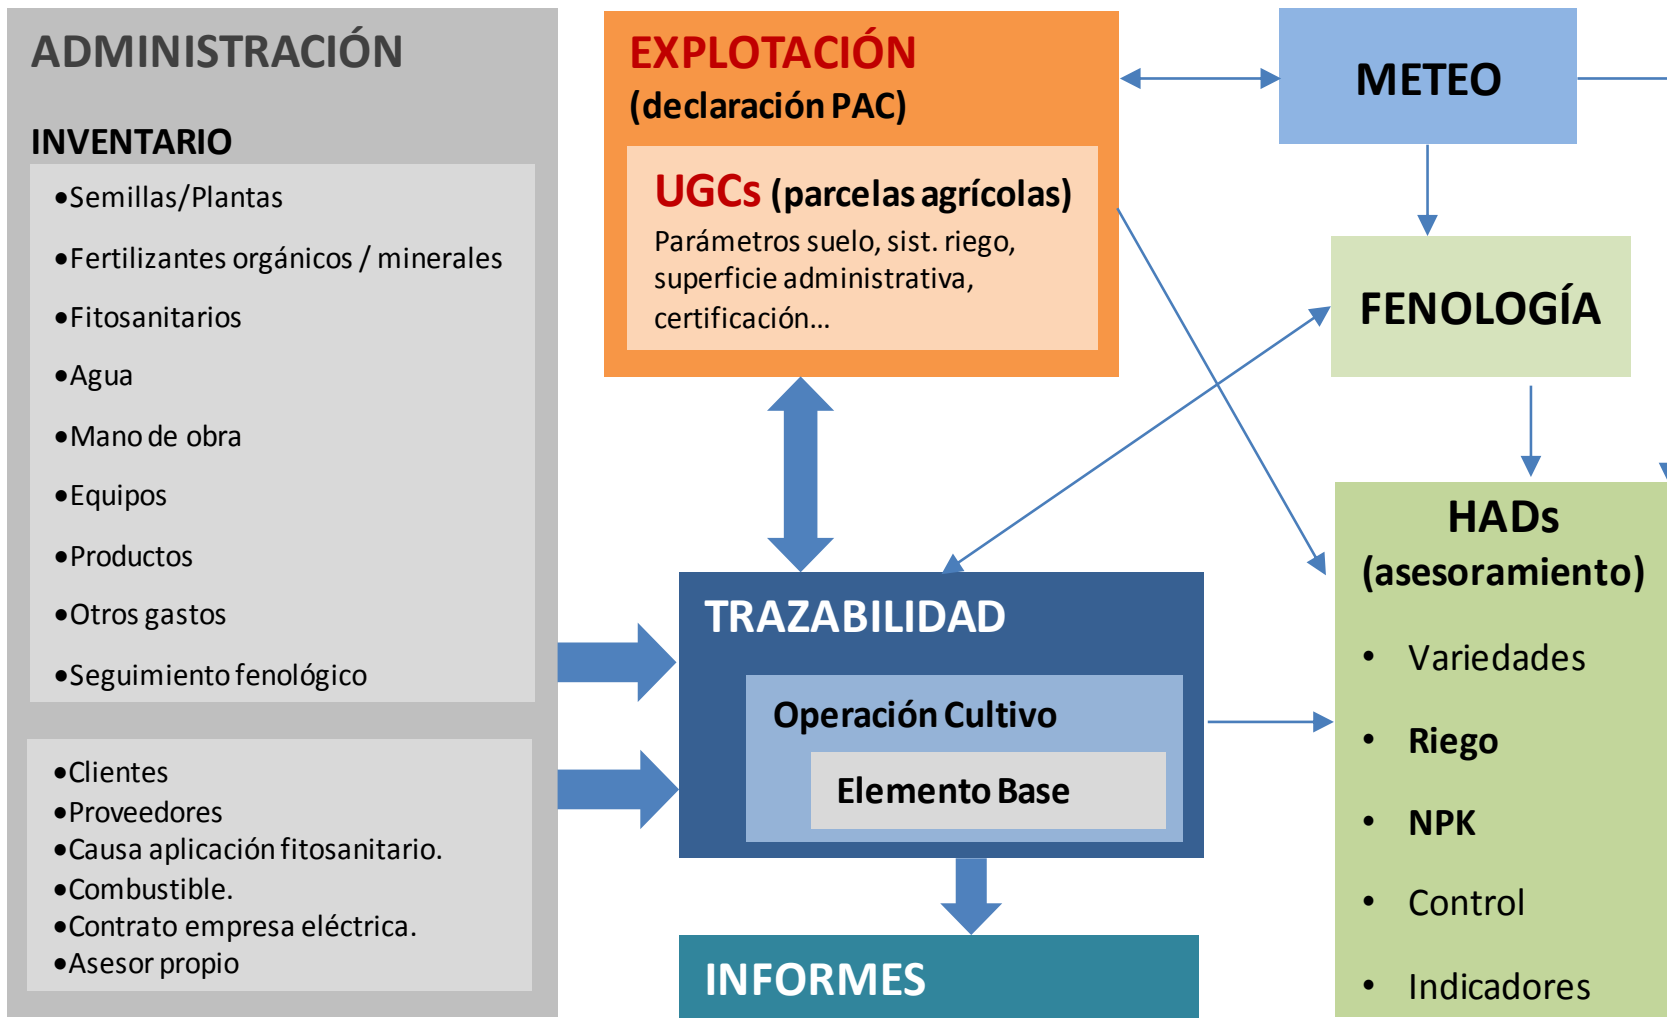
ADMINISTRACIÓN

INVENTARIO

•Semillas/Plantas
•Fertilizantes orgánicos / minerales
•Fitosanitarios
•Agua
•Mano de obra
•Equipos
•Productos
•Otros gastos
•Seguimiento fenológico

•Clientes
•Proveedores
•Causa aplicación fitosanitario.
•Combustible.
•Contrato empresa eléctrica.
•Asesor propio

EXPLOTACIÓN
(declaración PAC)

UGCs (parcelas agrícolas)
Parámetros suelo, sist. riego, superficie administrativa, certificación...

METEO

FENOLOGÍA

TRAZABILIDAD

Operación Cultivo

Elemento Base

INFORMES

HADs
(asesoramiento)

• Variedades
• Riego
• NPK
• Control
• Indicadores